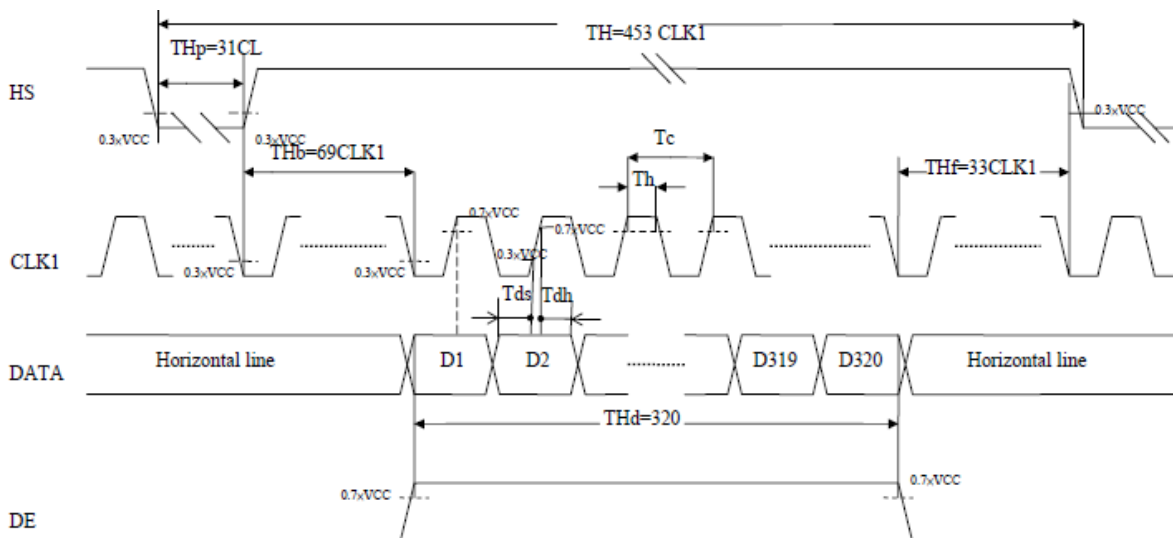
THp=31CL
TH=453 CLK1
HS
0.3xVCC
0.3xVCC
0.3xVCC
THb=69CLK1
Tc
THf=33CLK1
Th
0.7xVCC
0.7xVCC
CLK1
0.3xVCC
0.3xVCC
0.3xVCC
Tds
Tdh
DATA
Horizontal line
D1
D2
D319
D320
Horizontal line
THd=320
0.7xVCC
0.7xVCC
DE